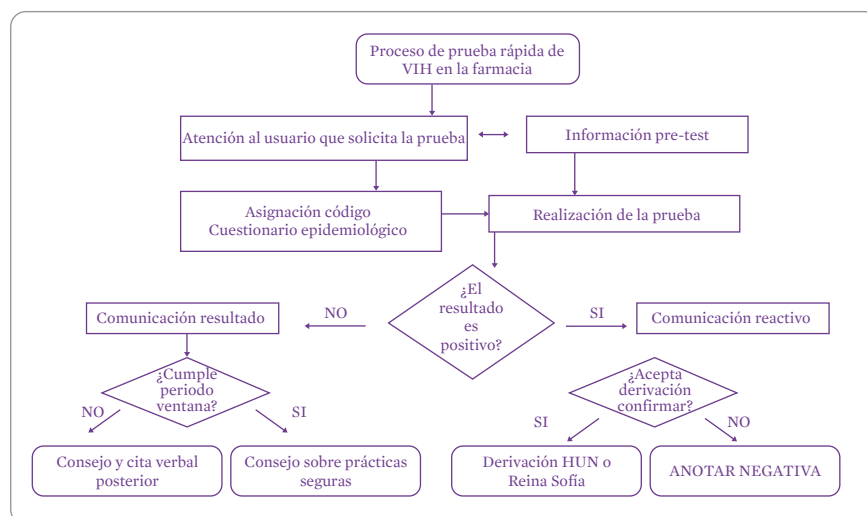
Proceso de prueba rápida de VIH en la farmacia

Atención al usuario que solicita la prueba

Información pre-test

Asignación código
Cuestionario epidemiológico

Realización de la prueba

¿El resultado es positivo?

NO

SI

Comunicación resultado

Comunicación reactivo

¿Cumple periodo ventana?

NO

SI

¿Acepta derivación confirmar?

SI

NO

Consejo y cita verbal posterior

Consejo sobre prácticas seguras

Derivación HUN o Reina Sofía

ANOTAR NEGATIVA